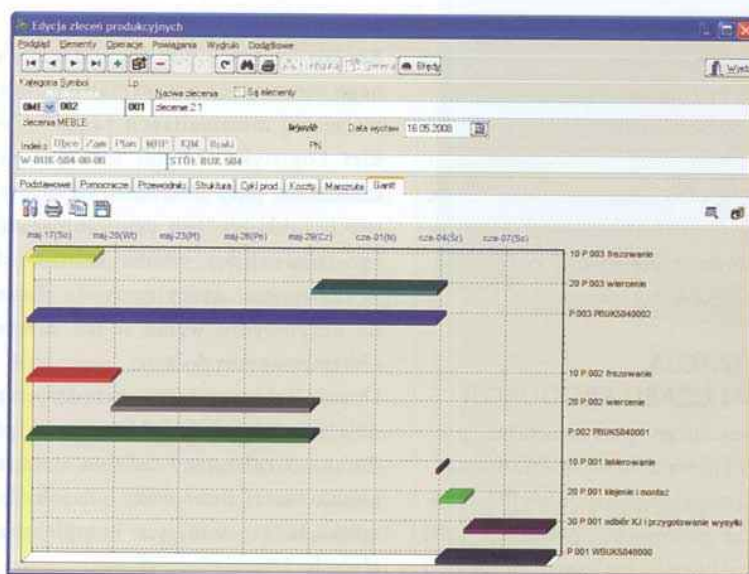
Edycja zleceń produkcyjnych

Podgląd Elementy Operacje Powiązania Wydruki Dodatkowe

Błędy

Wyjdź

Kategoria Symbol Lp. Nazwa zlecenia Są zlecenia

0M1 002 001 zlecenie 2.1

zlecenia MEBLE

Wyjdź

Data wystaw. 16.05.2008

PN

Indeks Obce Zam Plan MRP KJM Braki

W-BUK-504-00-00 STÓŁ BUK 504

Podstawowe Pomocnicze Przewodnik Struktura Cykl prod. Koszty Marszruta Gantt

maj-17(So) maj-20(Wt) maj-23(Pt) maj-26(Pn) maj-29(Cz) cze-01(N) cze-04(Śr) cze-07(So)

10 P 003 frezowanie

20 P 003 wiercenie

P 003 PBUK5040002

10 P 002 frezowanie

20 P 002 wiercenie

P 002 PBUK5040001

10 P 001 lakierowanie

20 P 001 klejenie i montaż

30 P 001 odbiór KJ i przygotowanie wysyłki

P 001 WBUK5040000